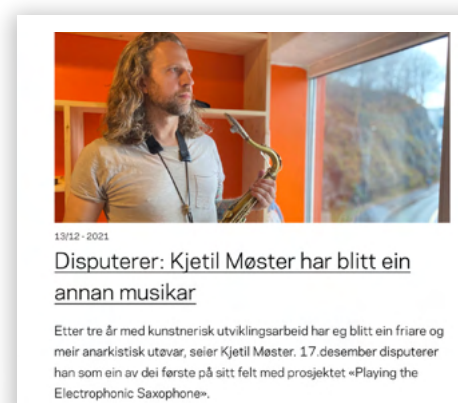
13/12 · 2021

Disputerer: Kjetil Møster har blitt ein annan musikar

Etter tre år med kunstnerisk utviklingsarbeid har eg blitt ein friare og meir anarkistisk utøvar, seier Kjetil Møster. 17.desember disputerer han som ein av dei første på sitt felt med prosjektet «Playing the Electrophonic Saxophone».